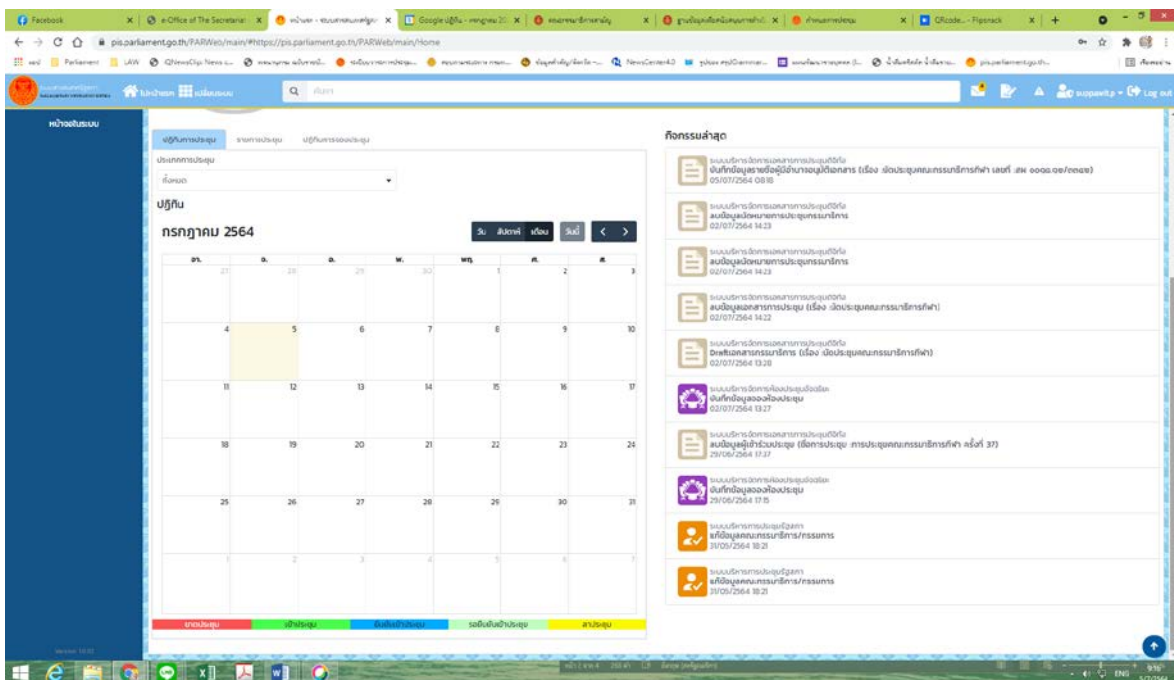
Facebook | e-Office of The Secretariat | หน้าแรก - ระบบสารสนเทศรัฐสภา | Google ปฏิทิน | QRcode - Flipsnack

pis.parliament.go.th/PARWeb/main/#https://pis.parliament.go.th/PARWeb/main/Home

หน้าหลัก | เปลี่ยนระบบ | ค้นหา | suppawit.p | Log out

หน้าจอในระบบ

ปฏิทินการประชุม | รายการประชุม | ปฏิทินการรองประชุม

ประเภทการประชุม
ทั้งหมด

ปฏิทิน

กรกฎาคม 2564

วัน | สัปดาห์ | เดือน | วันนี้

| อา. | จ. | อ. | พ. | พฤ. | ศ. | ส. |
|---|---|---|---|---|---|---|
| 27 | 28 | 29 | 30 | 1 | 2 | 3 |
| 4 | 5 | 6 | 7 | 8 | 9 | 10 |
| 11 | 12 | 13 | 14 | 15 | 16 | 17 |
| 18 | 19 | 20 | 21 | 22 | 23 | 24 |
| 25 | 26 | 27 | 28 | 29 | 30 | 31 |
| 1 | 2 | 3 | 4 | 5 | 6 | 7 |

ยกเลิกประชุม | เข้าประชุม | ยืนยันเข้าประชุม | รอยืนยันเข้าประชุม | ลาประชุม

กิจกรรมล่าสุด

ระบบบริหารจัดการเอกสารการประชุมดิจิทัล
บันทึกข้อมูลรายชื่อผู้มีอำนาจอนุมัติเอกสาร (เรื่อง นัดประชุมคณะกรรมาธิการกีฬา เลขที่ สผ ๐๐๑๑.๐๑/๓๓๑๑)
05/07/2564 09:18

ระบบบริหารจัดการเอกสารการประชุมดิจิทัล
ลบข้อมูลนัดหมายการประชุมกรรมาธิการ
02/07/2564 14:23

ระบบบริหารจัดการเอกสารการประชุมดิจิทัล
ลบข้อมูลนัดหมายการประชุมกรรมาธิการ
02/07/2564 14:23

ระบบบริหารจัดการเอกสารการประชุมดิจิทัล
ลบข้อมูลเอกสารการประชุม (เรื่อง นัดประชุมคณะกรรมาธิการกีฬา)
02/07/2564 14:22

ระบบบริหารจัดการเอกสารการประชุมดิจิทัล
จัดเตรียมเอกสารกรรมาธิการ (เรื่อง นัดประชุมคณะกรรมาธิการกีฬา)
02/07/2564 13:28

ระบบบริหารจัดการห้องประชุมออนไลน์
บันทึกข้อมูลจองห้องประชุม
02/07/2564 13:27

ระบบบริหารจัดการเอกสารการประชุมดิจิทัล
ลบข้อมูลผู้เข้าร่วมประชุม (ชื่อการประชุม การประชุมคณะกรรมาธิการกีฬา ครั้งที่ 37)
29/06/2564 17:37

ระบบบริหารจัดการห้องประชุมออนไลน์
บันทึกข้อมูลจองห้องประชุม
29/06/2564 17:15

ระบบบริหารการประชุมรัฐสภา
แก้ข้อมูลคณะกรรมาธิการ/กรรมการ
31/05/2564 18:21

ระบบบริหารการประชุมรัฐสภา
แก้ข้อมูลคณะกรรมาธิการ/กรรมการ
31/05/2564 18:21

Version 1.0.0

ENG 9:16